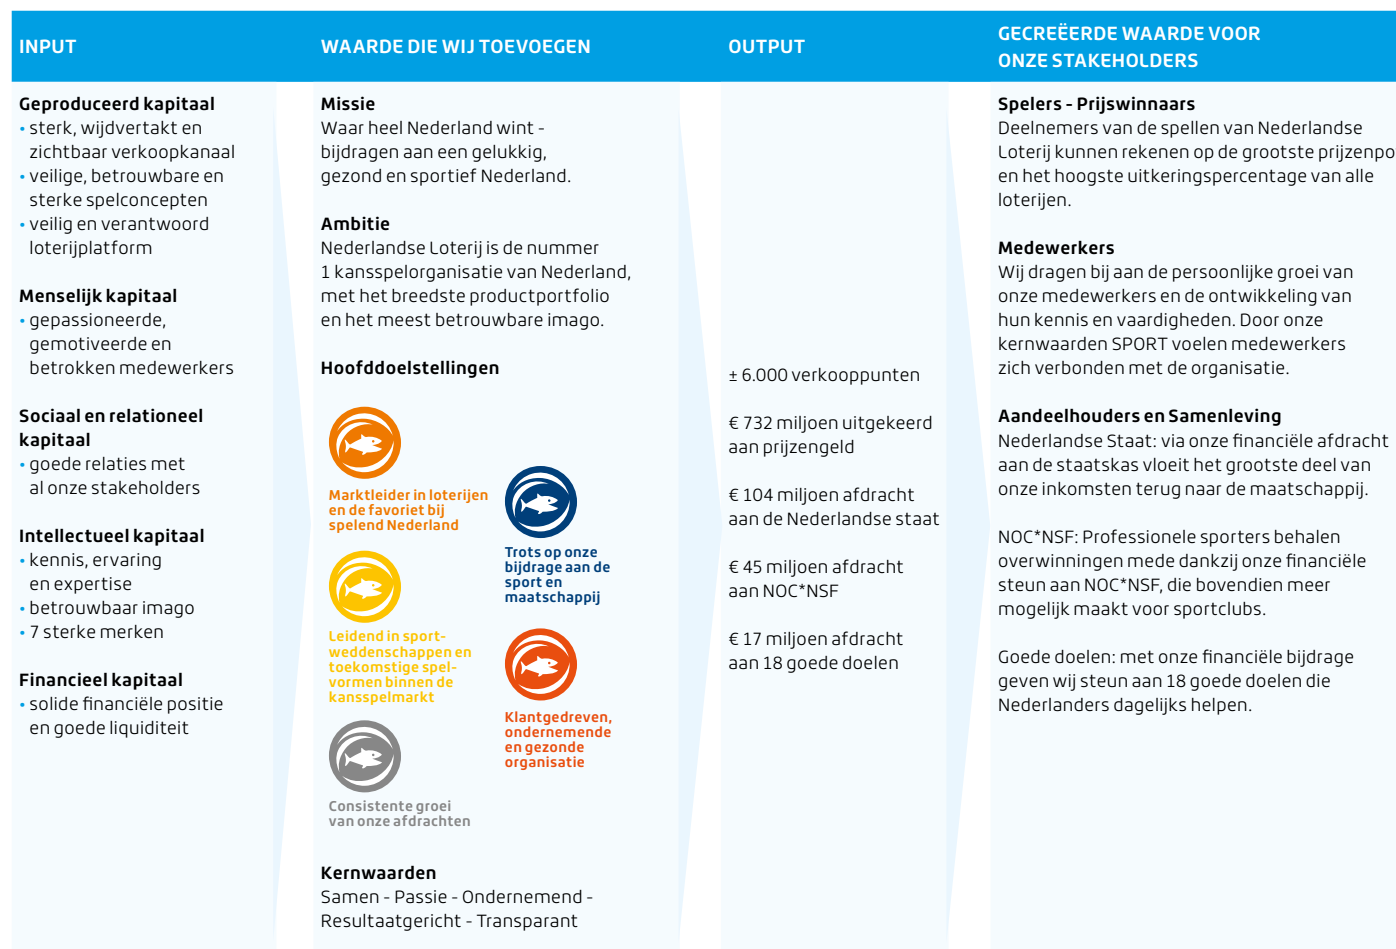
| INPUT | WAARDE DIE WIJ TOEVOEGEN | OUTPUT | GECREËERDE WAARDE VOOR ONZE STAKEHOLDERS |
|---|---|---|---|

**Geproduceerd kapitaal**
• sterk, wijdvertakt en zichtbaar verkoopkanaal
• veilige, betrouwbare en sterke spelconcepten
• veilig en verantwoord loterijplatform

**Menselijk kapitaal**
• gepassioneerde, gemotiveerde en betrokken medewerkers

**Sociaal en relationeel kapitaal**
• goede relaties met al onze stakeholders

**Intellectueel kapitaal**
• kennis, ervaring en expertise
• betrouwbaar imago
• 7 sterke merken

**Financieel kapitaal**
• solide financiële positie en goede liquiditeit

**Missie**
Waar heel Nederland wint - bijdragen aan een gelukkig, gezond en sportief Nederland.

**Ambitie**
Nederlandse Loterij is de nummer 1 kansspelorganisatie van Nederland, met het breedste productportfolio en het meest betrouwbare imago.

**Hoofddoelstellingen**

Marktleider in loterijen en de favoriet bij spelend Nederland

Trots op onze bijdrage aan de sport en maatschappij

Leidend in sportweddenschappen en toekomstige spelvormen binnen de kansspelmarkt

Klantgedreven, ondernemende en gezonde organisatie

Consistente groei van onze afdrachten

**Kernwaarden**
Samen - Passie - Ondernemend - Resultaatgericht - Transparant

± 6.000 verkooppunten

€ 732 miljoen uitgekeerd aan prijzengeld

€ 104 miljoen afdracht aan de Nederlandse staat

€ 45 miljoen afdracht aan NOC*NSF

€ 17 miljoen afdracht aan 18 goede doelen

**Spelers - Prijswinnaars**
Deelnemers van de spellen van Nederlandse Loterij kunnen rekenen op de grootste prijzenpo en het hoogste uitkeringspercentage van alle loterijen.

**Medewerkers**
Wij dragen bij aan de persoonlijke groei van onze medewerkers en de ontwikkeling van hun kennis en vaardigheden. Door onze kernwaarden SPORT voelen medewerkers zich verbonden met de organisatie.

**Aandeelhouders en Samenleving**
Nederlandse Staat: via onze financiële afdracht aan de staatskas vloeit het grootste deel van onze inkomsten terug naar de maatschappij.

NOC*NSF: Professionele sporters behalen overwinningen mede dankzij onze financiële steun aan NOC*NSF, die bovendien meer mogelijk maakt voor sportclubs.

Goede doelen: met onze financiële bijdrage geven wij steun aan 18 goede doelen die Nederlanders dagelijks helpen.